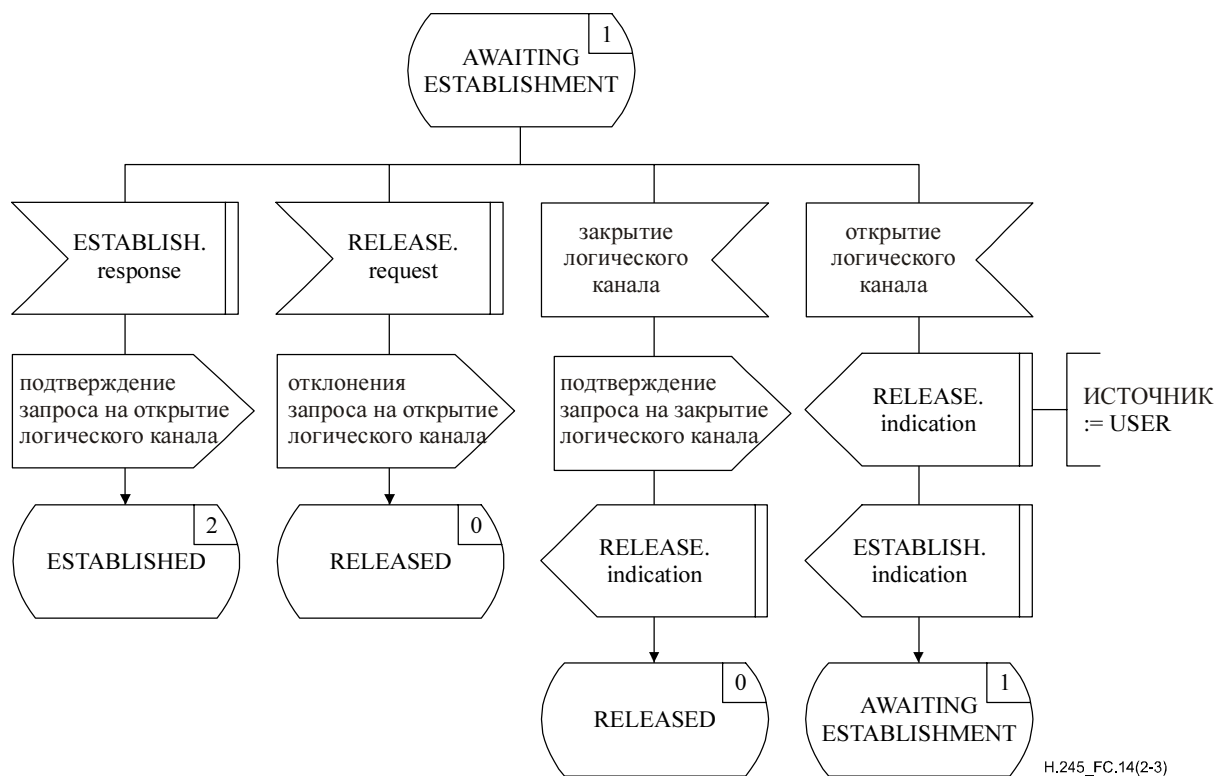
AWAITING ESTABLISHMENT 1

ESTABLISH. response

RELEASE. request

закрытие логического канала

открытие логического канала

подтверждение запроса на открытие логического канала

отклонения запроса на открытие логического канала

подтверждение запроса на закрытие логического канала

RELEASE. indication

ИСТОЧНИК := USER

ESTABLISHED 2

RELEASED 0

RELEASE. indication

ESTABLISH. indication

RELEASED 0

AWAITING ESTABLISHMENT 1

H.245_FC.14(2-3)